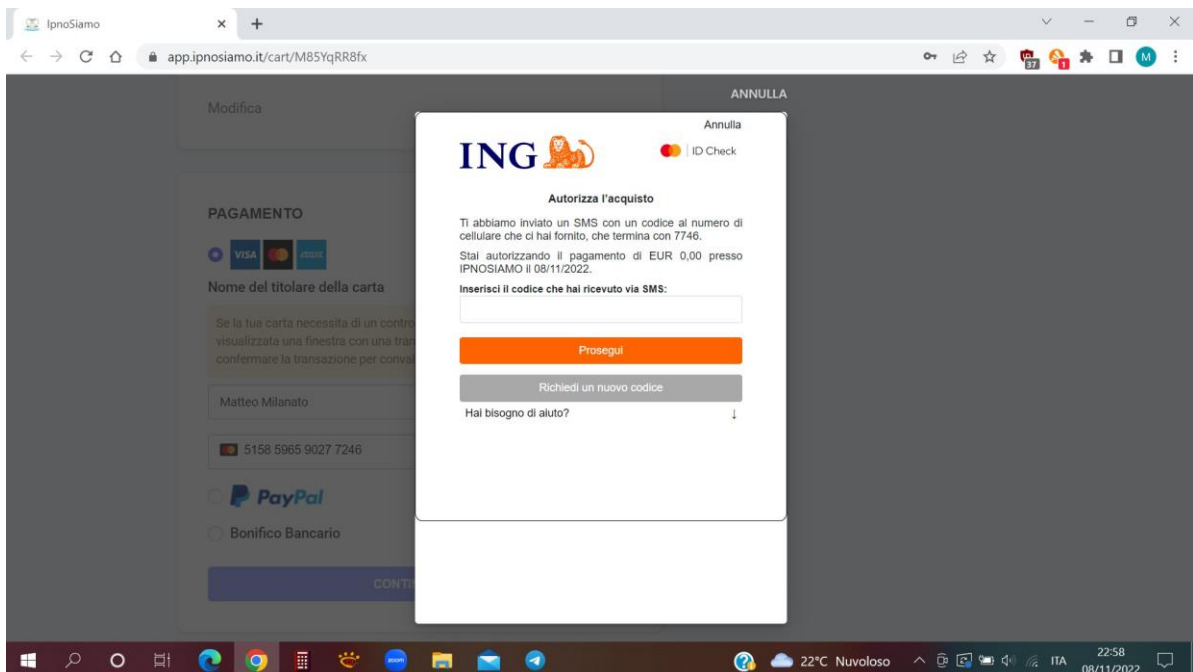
IpnoSiamo
app.ipnosiamo.it/cart/M85YqRR8fx

Modifica

ANNULLA

PAGAMENTO

VISA

Nome del titolare della carta

Se la tua carta necessita di un contro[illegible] visualizzata una finestra con una tra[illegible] confermare la transazione per conva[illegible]

Matteo Milanato

5158 5965 9027 7246

PayPal

Bonifico Bancario

CONT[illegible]

Annulla

ING

ID Check

Autorizza l'acquisto

Ti abbiamo inviato un SMS con un codice al numero di cellulare che ci hai fornito, che termina con 7746.

Stai autorizzando il pagamento di EUR 0,00 presso IPNOSIAMO il 08/11/2022.

Inserisci il codice che hai ricevuto via SMS:

Prosegui

Richiedi un nuovo codice

Hai bisogno di aiuto?

22°C Nuvoloso ITA 22:58 08/11/2022